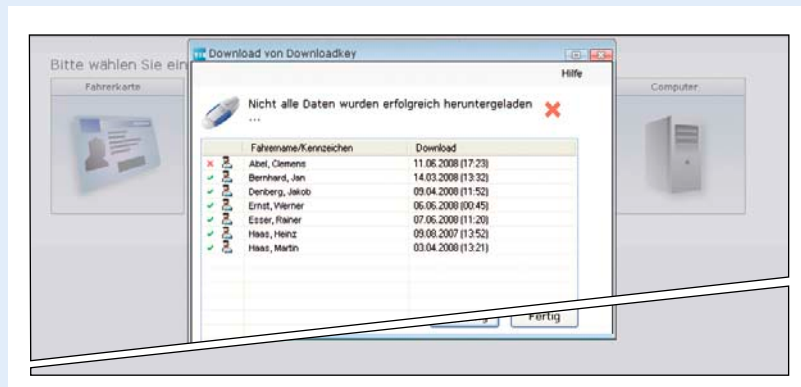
Bitte wählen Sie ein

Fahrerkarte

Computer

Download von Downloadkey

Hilfe

Nicht alle Daten wurden erfolgreich heruntergeladen ...

| Fahrername/Kennzeichen | Download |
|---|---|
| Abel, Clemens | 11.06.2008 (17:23) |
| Bernhard, Jan | 14.03.2008 (13:32) |
| Denberg, Jakob | 09.04.2008 (11:52) |
| Ernst, Werner | 06.06.2008 (00:45) |
| Esser, Rainer | 07.06.2008 (11:20) |
| Haas, Heinz | 09.08.2007 (13:52) |
| Haas, Martin | 03.04.2008 (13:21) |

Fertig